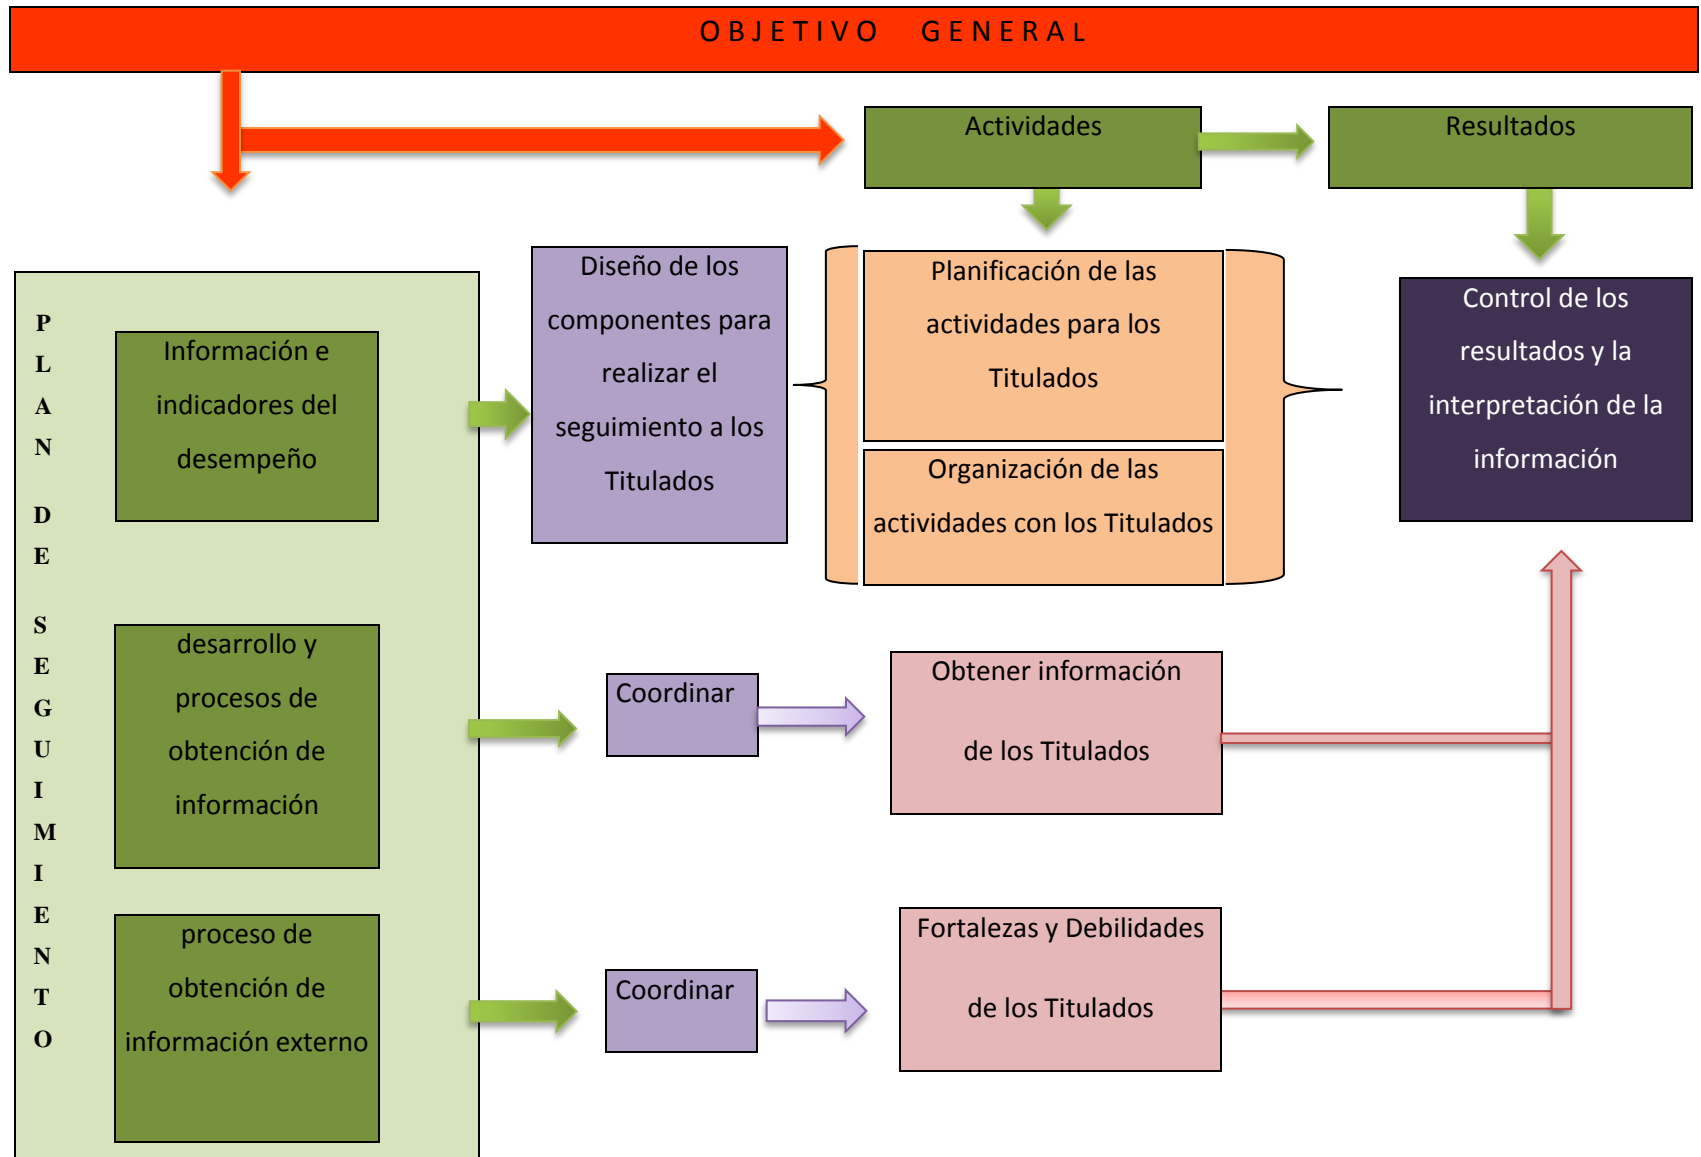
OBJETIVO GENERAL

Actividades

Resultados

PLAN DE SEGUIMIENTO

Información e indicadores del desempeño

Diseño de los componentes para realizar el seguimiento a los Titulados

Planificación de las actividades para los Titulados

Organización de las actividades con los Titulados

Control de los resultados y la interpretación de la información

desarrollo y procesos de obtención de información

Coordinar

Obtener información de los Titulados

proceso de obtención de información externo

Coordinar

Fortalezas y Debilidades de los Titulados